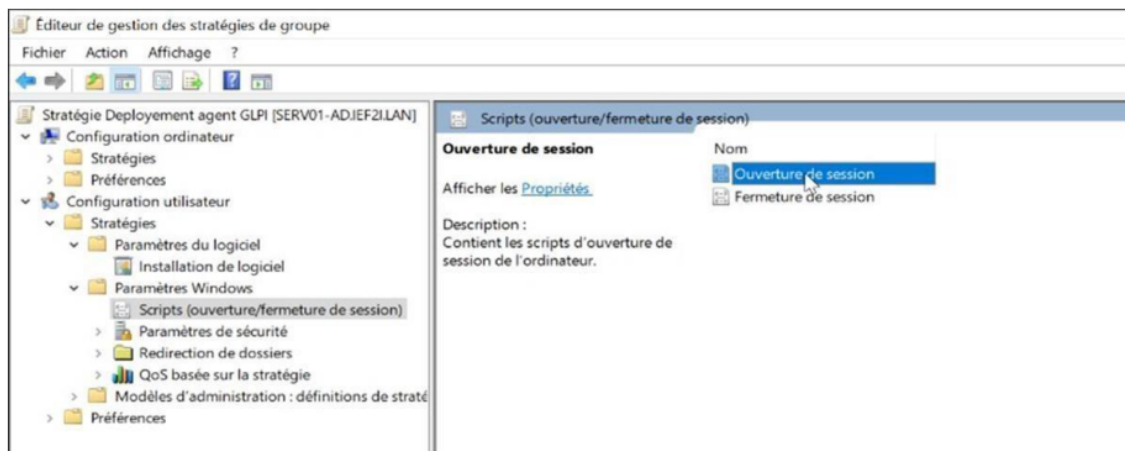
Éditeur de gestion des stratégies de groupe

Fichier Action Affichage ?

Stratégie Deployement agent GLPI [SERV01-ADJEF2I.LAN]
Configuration ordinateur
Stratégies
Préférences
Configuration utilisateur
Stratégies
Paramètres du logiciel
Installation de logiciel
Paramètres Windows
Scripts (ouverture/fermeture de session)
Paramètres de sécurité
Redirection de dossiers
QoS basée sur la stratégie
Modèles d'administration : définitions de straté
Préférences

Scripts (ouverture/fermeture de session)

Ouverture de session

Afficher les Propriétés

Description :
Contient les scripts d'ouverture de session de l'ordinateur.

Nom
Ouverture de session
Fermeture de session